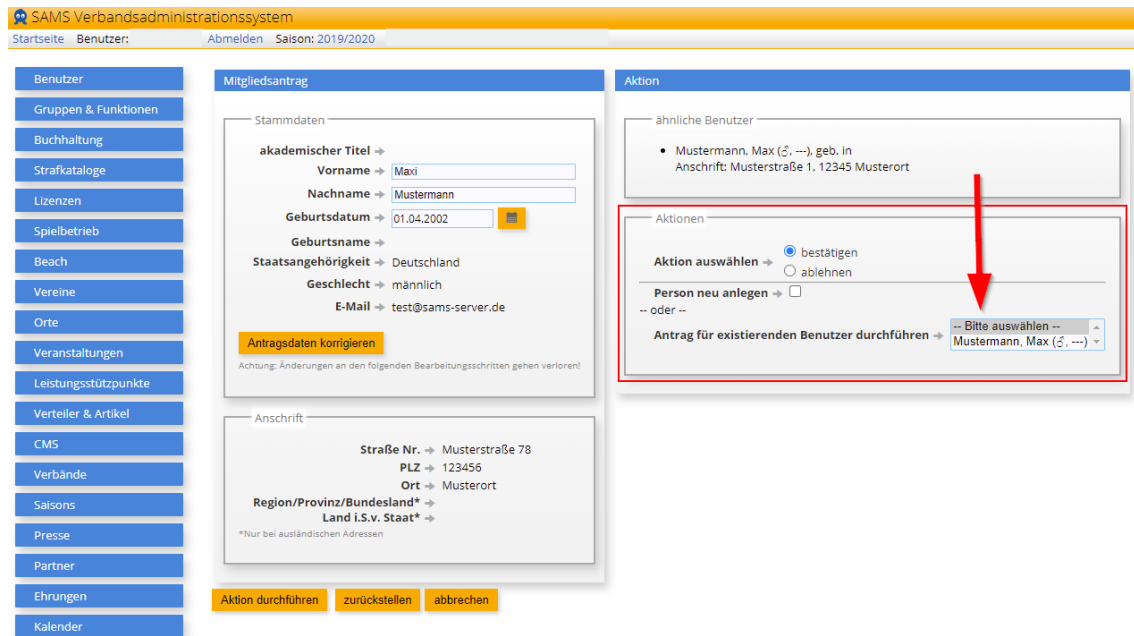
SAMS Verbandsadministrationssystem

Startseite Benutzer: Abmelden Saison: 2019/2020

Benutzer
Gruppen & Funktionen
Buchhaltung
Strafkataloge
Lizenzen
Spielbetrieb
Beach
Vereine
Orte
Veranstaltungen
Leistungsstützpunkte
Verteiler & Artikel
CMS
Verbände
Saisons
Presse
Partner
Ehrungen
Kalender

Mitgliedsantrag

Stammdaten

akademischer Titel
Vorname Maxi
Nachname Mustermann
Geburtsdatum 01.04.2002
Geburtsname
Staatsangehörigkeit Deutschland
Geschlecht männlich
E-Mail test@sams-server.de

Antragsdaten korrigieren

Achtung: Änderungen an den folgenden Bearbeitungsschritten gehen verloren!

Anschrift

Straße Nr. Musterstraße 78
PLZ 123456
Ort Musterort
Region/Provinz/Bundesland*
Land i.S.v. Staat*
*Nur bei ausländischen Adressen

Aktion durchführen zurückstellen abbrechen

Aktion

ähnliche Benutzer

• Mustermann, Max (♂, ---), geb. in
Anschrift: Musterstraße 1, 12345 Musterort

Aktionen

Aktion auswählen bestätigen ablehnen
Person neu anlegen
-- oder --
Antrag für existierenden Benutzer durchführen -- Bitte auswählen -- Mustermann, Max (♂, ---)